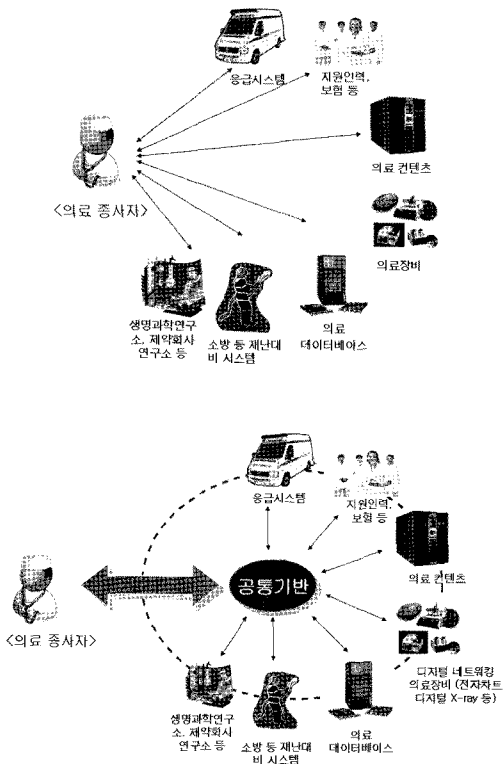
응급시스템

지원인력, 보험 등

의료 컨텐츠

<의료 종사자>

의료장비

생명과학연구소, 제약회사 연구소 등

소방 등 재난대비 시스템

의료 데이터베이스

응급시스템

지원인력, 보험 등

공통기반

의료 컨텐츠

<의료 종사자>

디지털 네트워킹 의료장비 (전자차트 디지털 X-ray 등)

생명과학연구소, 제약회사 연구소 등

소방 등 재난대비 시스템

의료 데이터베이스